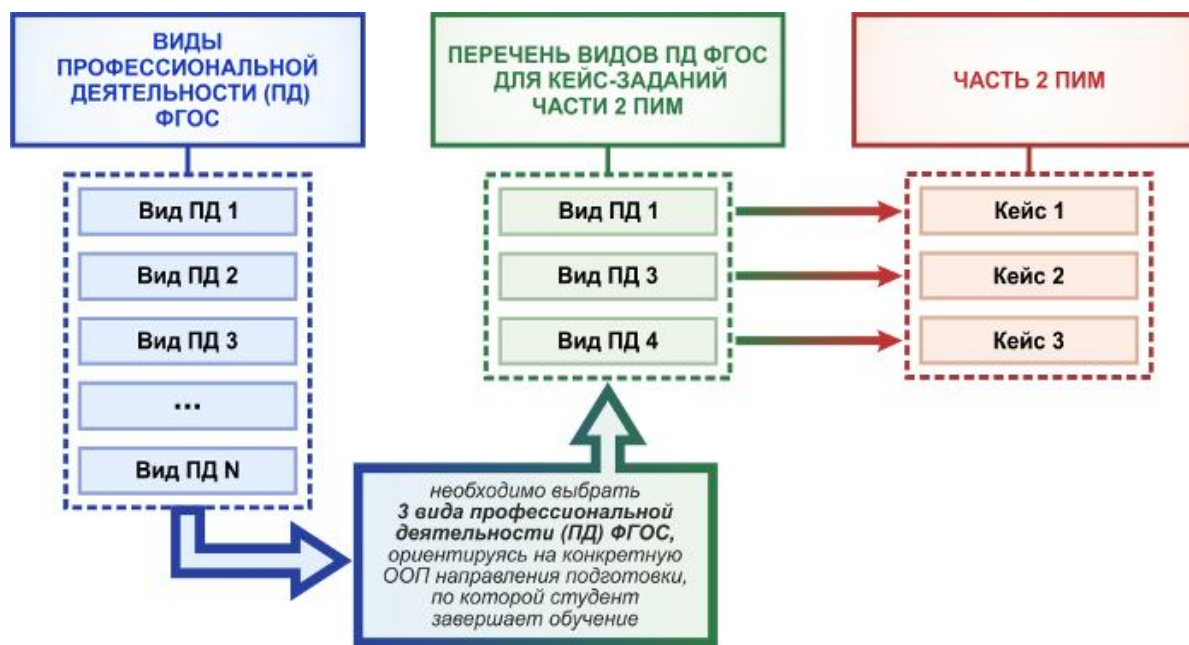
ВИДЫ ПРОФЕССИОНАЛЬНОЙ ДЕЯТЕЛЬНОСТИ (ПД) ФГОС

Вид ПД 1

Вид ПД 2

Вид ПД 3

...

Вид ПД N

ПЕРЕЧЕНЬ ВИДОВ ПД ФГОС ДЛЯ КЕЙС-ЗАДАНИЙ ЧАСТИ 2 ПИМ

Вид ПД 1

Вид ПД 3

Вид ПД 4

ЧАСТЬ 2 ПИМ

Кейс 1

Кейс 2

Кейс 3

необходимо выбрать **3 вида профессиональной деятельности (ПД) ФГОС,** ориентируясь на конкретную ООП направления подготовки, по которой студент завершает обучение